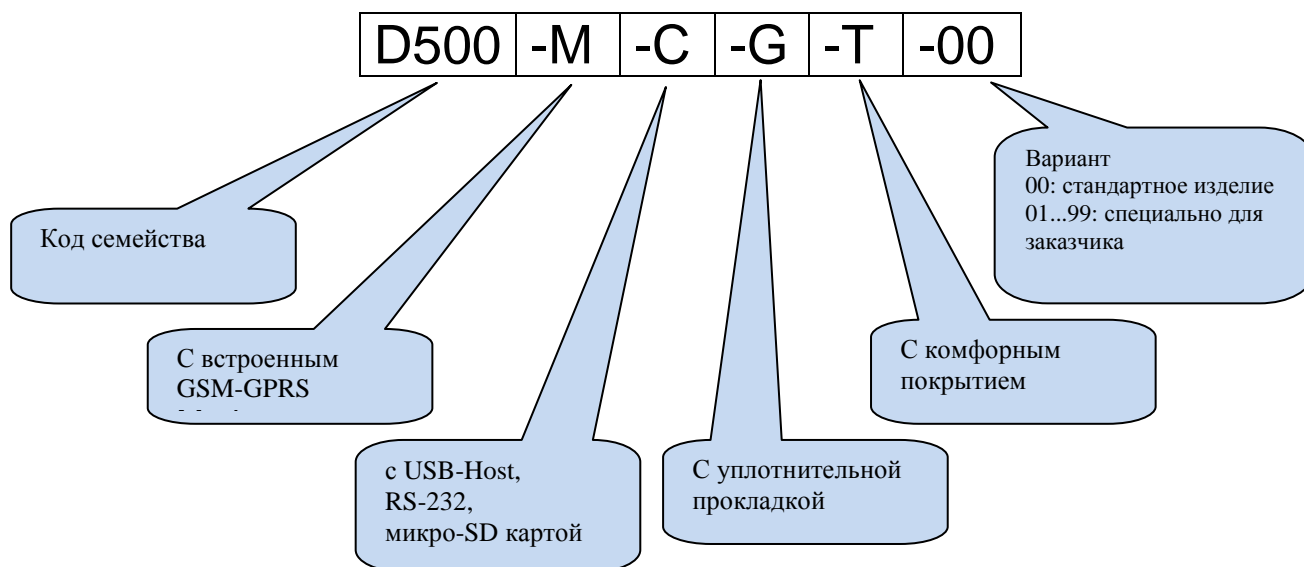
| D500 | -M | -C | -G | -T | -00 |
|---|---|---|---|---|---|

Код семейства

С встроенным GSM-GPRS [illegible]

с USB-Host, RS-232, микро-SD картой

С уплотнительной прокладкой

С комфорным покрытием

Вариант
00: стандартное изделие
01...99: специально для заказчика